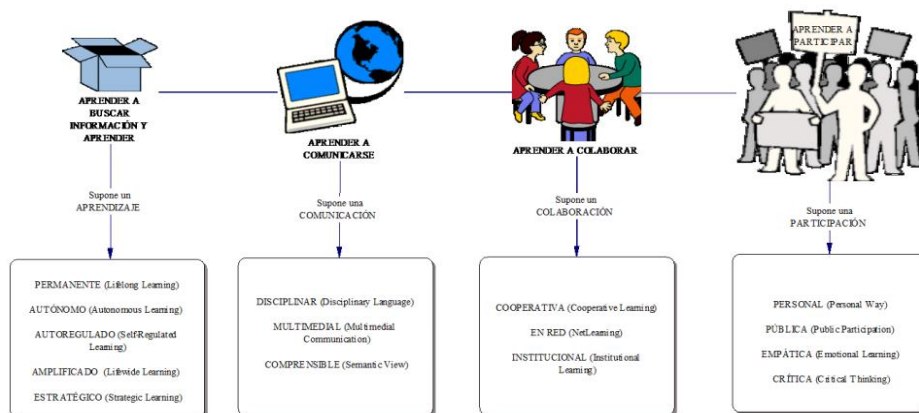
APRENDER A BUSCAR INFORMACIÓN Y APRENDER

Supone un APRENDIZAJE

PERMANENTE (Lifelong Learning)

AUTÓNOMO (Autonomous Learning)

AUTOREGULADO (SelfRegulated Learning)

AMPLIFICADO (Lifewide Learning)

ESTRATÉGICO (Strategic Learning)

APRENDER A COMUNICARSE

Supone una COMUNICACIÓN

DISCIPLINAR (Disciplinary Language)

MULTIMEDIAL (Multimedial Communication)

COMPRENSIBLE (Semantic View)

APRENDER A COLABORAR

Supone un COLABORACIÓN

COOPERATIVA (Cooperative Learning)

EN RED (NetLearning)

INSTITUCIONAL (Institutional Learning)

APRENDER A PARTICIPAR

Supone una PARTICIPACIÓN

PERSONAL (Personal Way)

PÚBLICA (Public Participation)

EMPÁTICA (Emotional Learning)

CRÍTICA (Critical Thinking)